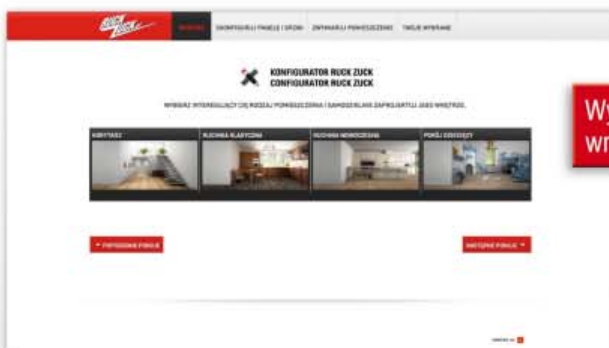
RUCK ZUCK

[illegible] SKONFIGURUJ PANELE I DRZWI ZMYWARKI POMIESZCZENIE TWOJE WYBRANE

KONFIGURATOR RUCK ZUCK
CONFIGURATOR RUCK ZUCK

WYBIERZ INTERESUJĄCY CIĘ RODZAJ POMIESZCZENIA I SAMODZIELNIE ZAPROJEKTUJ JEGO WNĘTRZE.

KORYTARZ
KUCHNIA KLASYCZNA
KUCHNIA NOWOCZESNA
POKÓJ DZIECIĘCY

POPRZEDNIE POKOJE

NASTĘPNE POKOJE

Wy
wn

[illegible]